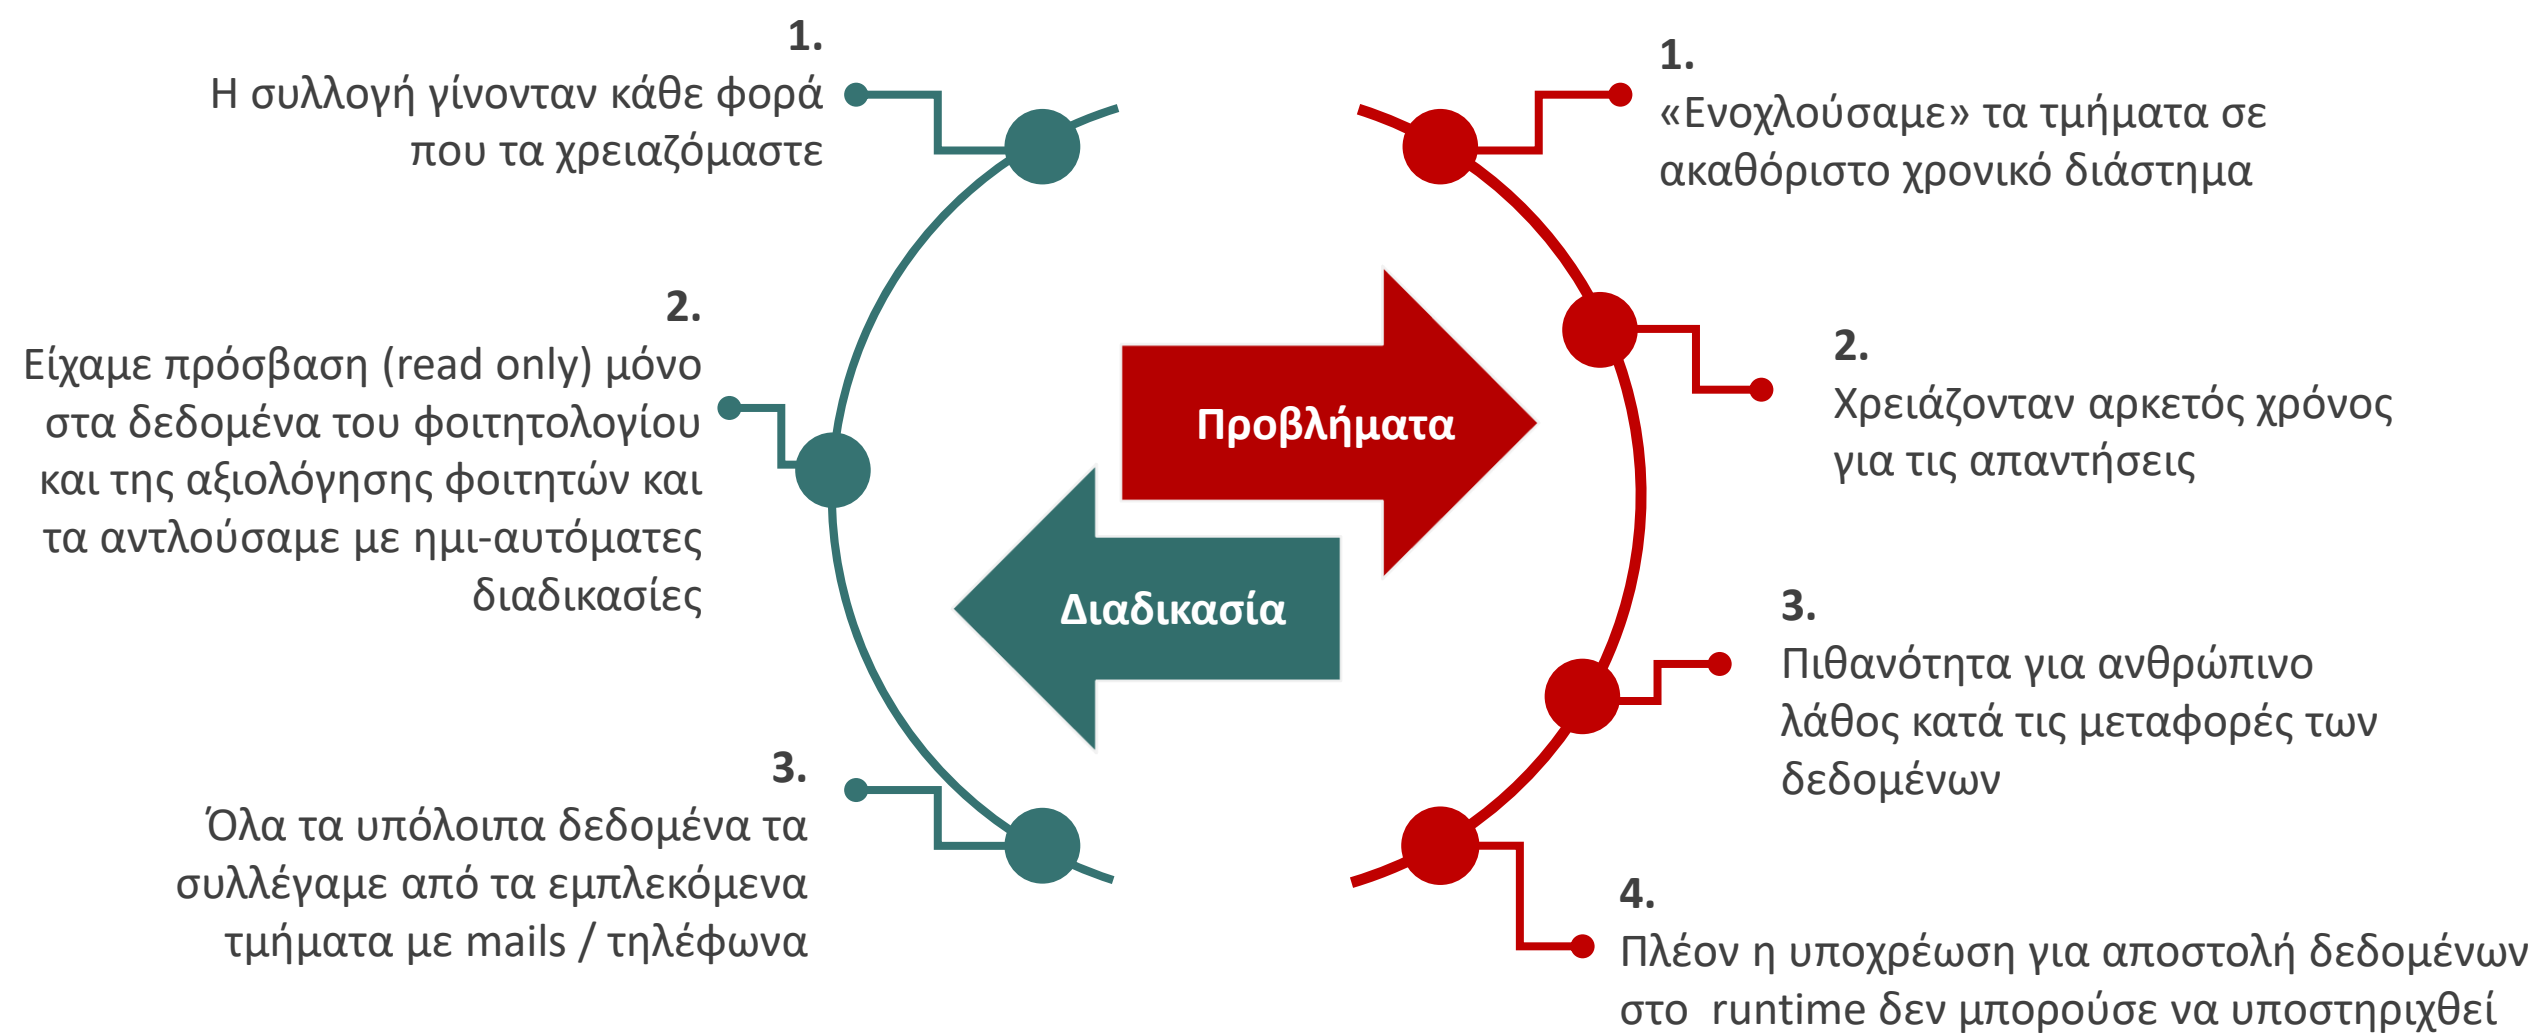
1.
Η συλλογή γίνονταν κάθε φορά που τα χρειαζόμαστε

2.
Είχαμε πρόσβαση (read only) μόνο στα δεδομένα του φοιτητολογίου και της αξιολόγησης φοιτητών και τα αντλούσαμε με ημι-αυτόματες διαδικασίες

3.
Όλα τα υπόλοιπα δεδομένα τα συλλέγαμε από τα εμπλεκόμενα τμήματα με mails / τηλέφωνα

Προβλήματα

Διαδικασία

1.
«Ενοχλούσαμε» τα τμήματα σε ακαθόριστο χρονικό διάστημα

2.
Χρειάζονταν αρκετός χρόνος για τις απαντήσεις

3.
Πιθανότητα για ανθρώπινο λάθος κατά τις μεταφορές των δεδομένων

4.
Πλέον η υποχρέωση για αποστολή δεδομένων στο runtime δεν μπορούσε να υποστηριχθεί